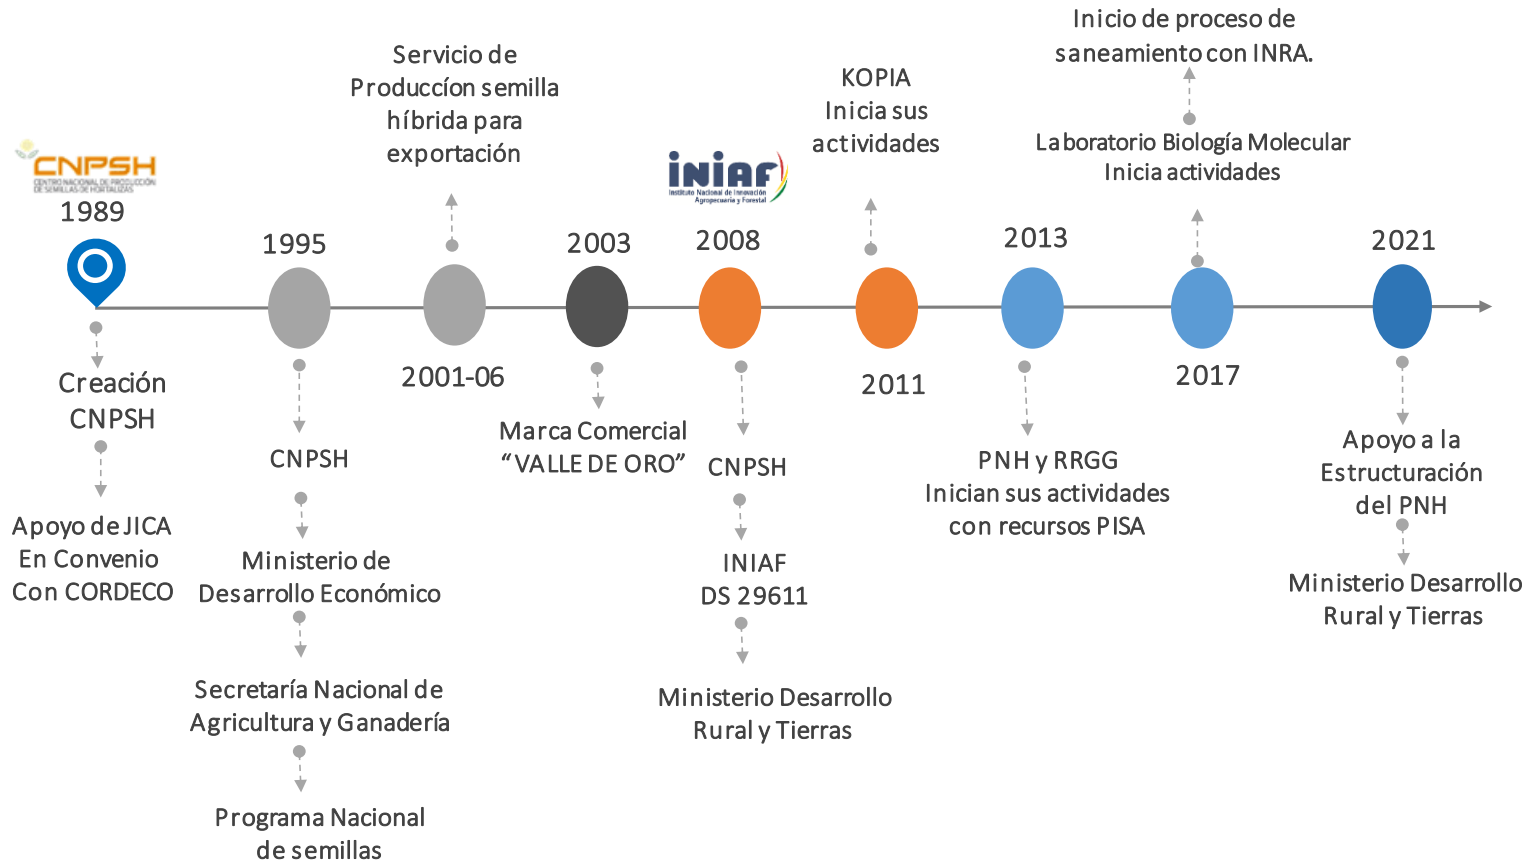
CNPSH
CENTRO NACIONAL DE PRODUCCIÓN DE SEMILLAS DE HORTALIZAS
1989

Creación CNPSH

Apoyo de JICA En Convenio Con CORDECO

1995

CNPSH

Ministerio de Desarrollo Económico

Secretaría Nacional de Agricultura y Ganadería

Programa Nacional de semillas

Servicio de Produccíon semilla híbrida para exportación

2001-06

2003

Marca Comercial "VALLE DE ORO"

iniaf
Instituto Nacional de Innovación Agropecuaria y Forestal

2008

CNPSH

INIAF DS 29611

Ministerio Desarrollo Rural y Tierras

KOPIA Inicia sus actividades

2011

2013

PNH y RRGG Inician sus actividades con recursos PISA

Inicio de proceso de saneamiento con INRA.

Laboratorio Biología Molecular Inicia actividades

2017

2021

Apoyo a la Estructuración del PNH

Ministerio Desarrollo Rural y Tierras